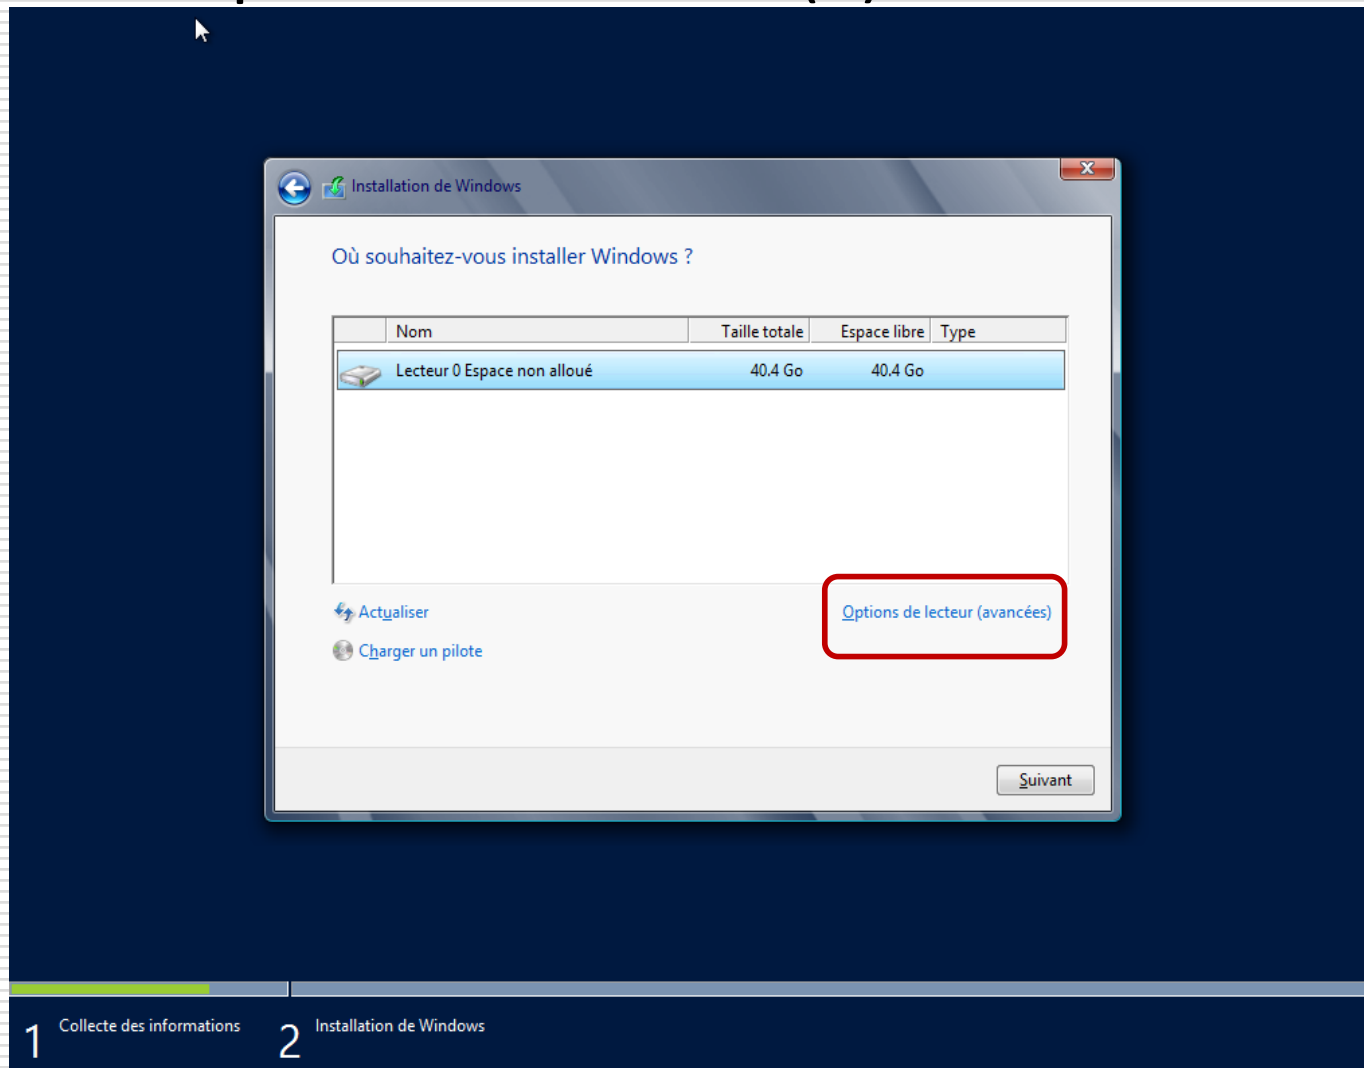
Installation de Windows

Où souhaitez-vous installer Windows ?

| Nom | Taille totale | Espace libre | Type |
|---|---|---|---|
| Lecteur 0 Espace non alloué | 40.4 Go | 40.4 Go | |

Actualiser

Charger un pilote

Options de lecteur (avancées)

Suivant

1 Collecte des informations

2 Installation de Windows